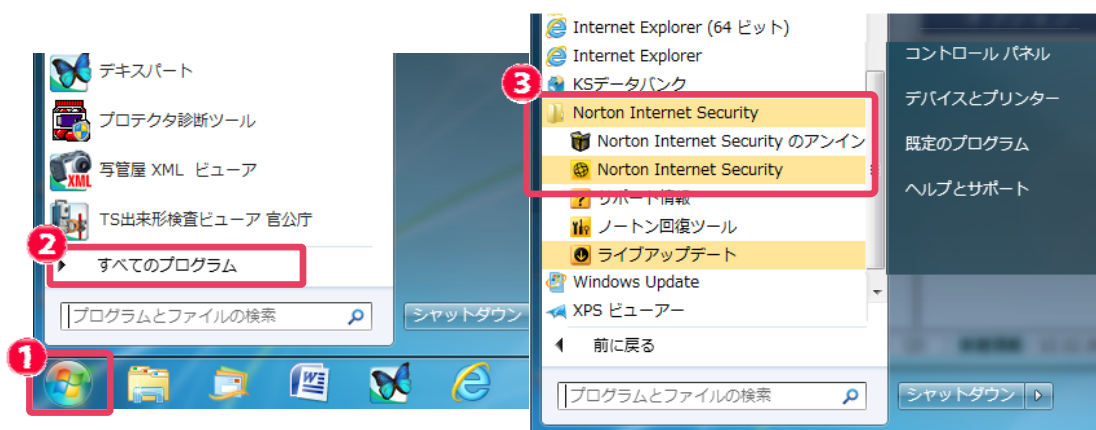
デキスパート

プロテクタ診断ツール

写管屋 XML ビューア

TS出来形検査ビューア 官公庁

2

すべてのプログラム

プログラムとファイルの検索

シャットダウン

1

Internet Explorer (64 ビット)

Internet Explorer

3

KSデータバンク

Norton Internet Security

Norton Internet Security のアンイン

Norton Internet Security

サポート情報

ノートン回復ツール

ライブアップデート

Windows Update

XPS ビューアー

前に戻る

プログラムとファイルの検索

コントロール パネル

デバイスとプリンター

既定のプログラム

ヘルプとサポート

シャットダウン